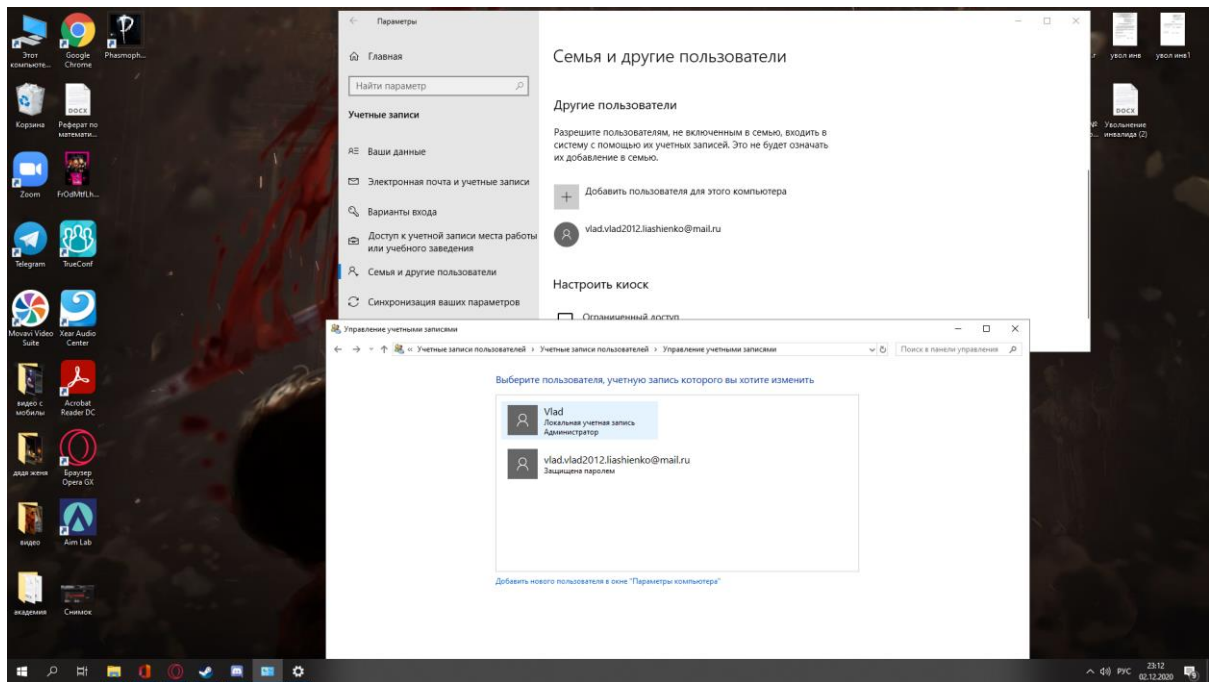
Этот компьюте... Google Chrome Phasmoph...

Корзина Реферат по математи...

Zoom FrOdMtfLh...

Telegram TrueConf

Movavi Video Suite Xear Audio Center

видео с мобилы Acrobat Reader DC

дядя женя Браузер Opera GX

видео Aim Lab

академия Снимок

увол инв увол инв1

Увольнение инвалида (2)

Параметры

Главная

Найти параметр

Учетные записи

Ваши данные

Электронная почта и учетные записи

Варианты входа

Доступ к учетной записи места работы или учебного заведения

Семья и другие пользователи

Синхронизация ваших параметров

Семья и другие пользователи

Другие пользователи

Разрешите пользователям, не включенным в семью, входить в систему с помощью их учетных записей. Это не будет означать их добавление в семью.

Добавить пользователя для этого компьютера

vlad.vlad2012.liashienko@mail.ru

Настроить киоск

Ограниченный доступ

Управление учетными записями

« Учетные записи пользователей › Учетные записи пользователей › Управление учетными записями

Поиск в панели управления

Выберите пользователя, учетную запись которого вы хотите изменить

Vlad
Локальная учетная запись
Администратор

vlad.vlad2012.liashienko@mail.ru
Защищена паролем

Добавить нового пользователя в окне "Параметры компьютера"

РУС 23:12 02.12.2020